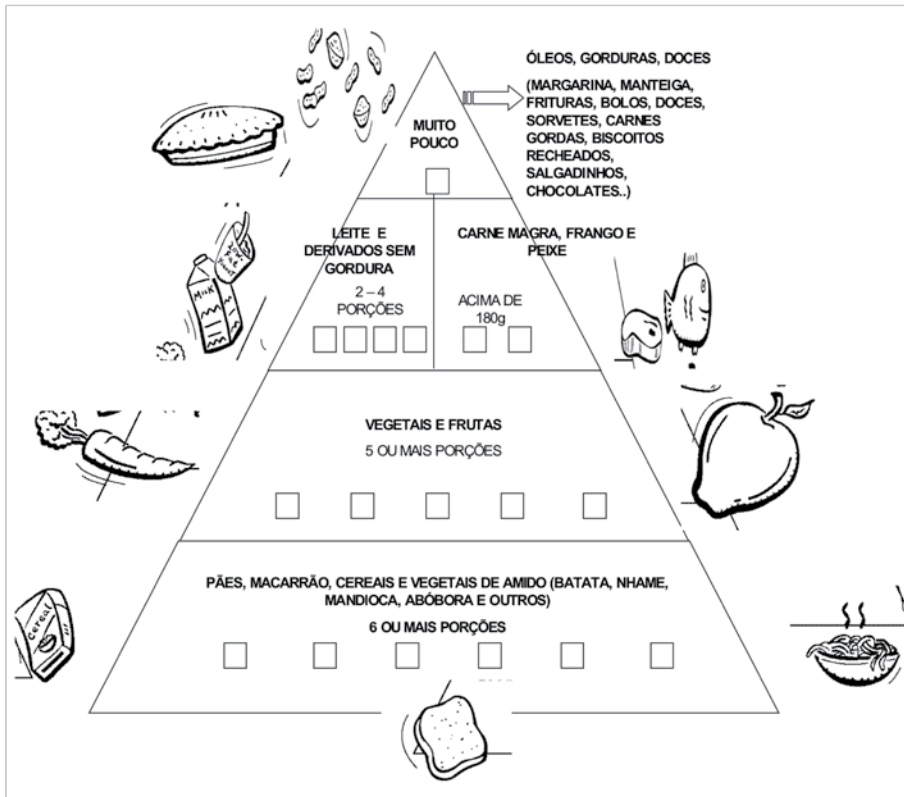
ÓLEOS, GORDURAS, DOCES

(MARGARINA, MANTEIGA, FRITURAS, BOLOS, DOCES, SORVETES, CARNES GORDAS, BISCOITOS RECHEADOS, SALGADINHOS, CHOCOLATES..)

MUITO POUCO

LEITE E DERIVADOS SEM GORDURA

2 – 4 PORÇÕES

CARNE MAGRA, FRANGO E PEIXE

ACIMA DE 180g

MILK

VEGETAIS E FRUTAS

5 OU MAIS PORÇÕES

PÃES, MACARRÃO, CEREAIS E VEGETAIS DE AMIDO (BATATA, NHAME, MANDIOCA, ABÓBORA E OUTROS)

6 OU MAIS PORÇÕES

Cereal